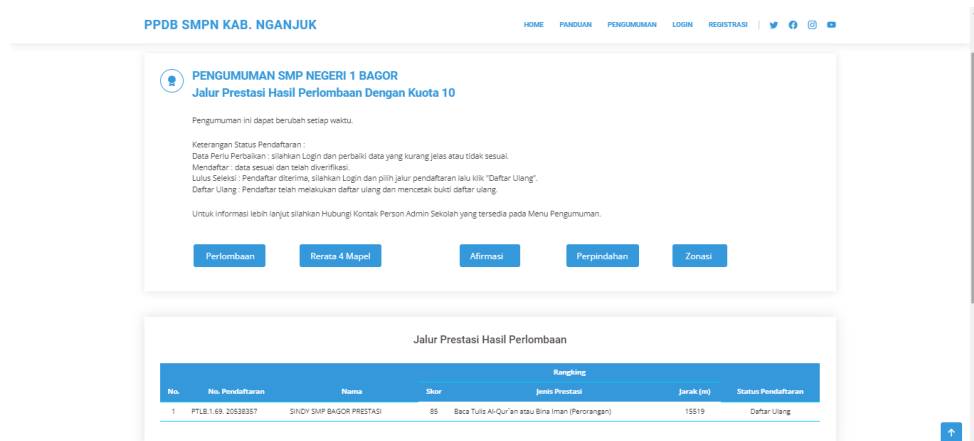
PPDB SMPN KAB. NGANJUK

HOME PANDUAN PENGUMUMAN LOGIN REGISTRASI

PENGUMUMAN SMP NEGERI 1 BAGOR
Jalur Prestasi Hasil Perlombaan Dengan Kuota 10

Pengumuman ini dapat berubah setiap waktu.

Keterangan Status Pendaftaran :
Data Perlu Perbaikan : silahkan Login dan perbaiki data yang kurang jelas atau tidak sesuai.
Mendaftar : data sesuai dan telah diverifikasi.
Lulus Seleksi : Pendaftar diterima, silahkan Login dan pilih jalur pendaftaran lalu klik "Daftar Ulang".
Daftar Ulang : Pendaftar telah melakukan daftar ulang dan mencetak bukti daftar ulang.

Untuk informasi lebih lanjut silahkan Hubungi Kontak Person Admin Sekolah yang tersedia pada Menu Pengumuman.

Perlombaan Rerata 4 Mapel Afirmasi Perpindahan Zonasi

Jalur Prestasi Hasil Perlombaan

| No. | No. Pendaftaran | Nama | Rangking Skor | Jenis Prestasi | Jarak (m) | Status Pendaftaran |
|---|---|---|---|---|---|---|
| 1 | PTLB.1.69. 20538357 | SINDY SMP BAGOR PRESTASI | 85 | Baca Tulis Al-Qur'an atau Bina Iman (Perorangan) | 15519 | Daftar Ulang |